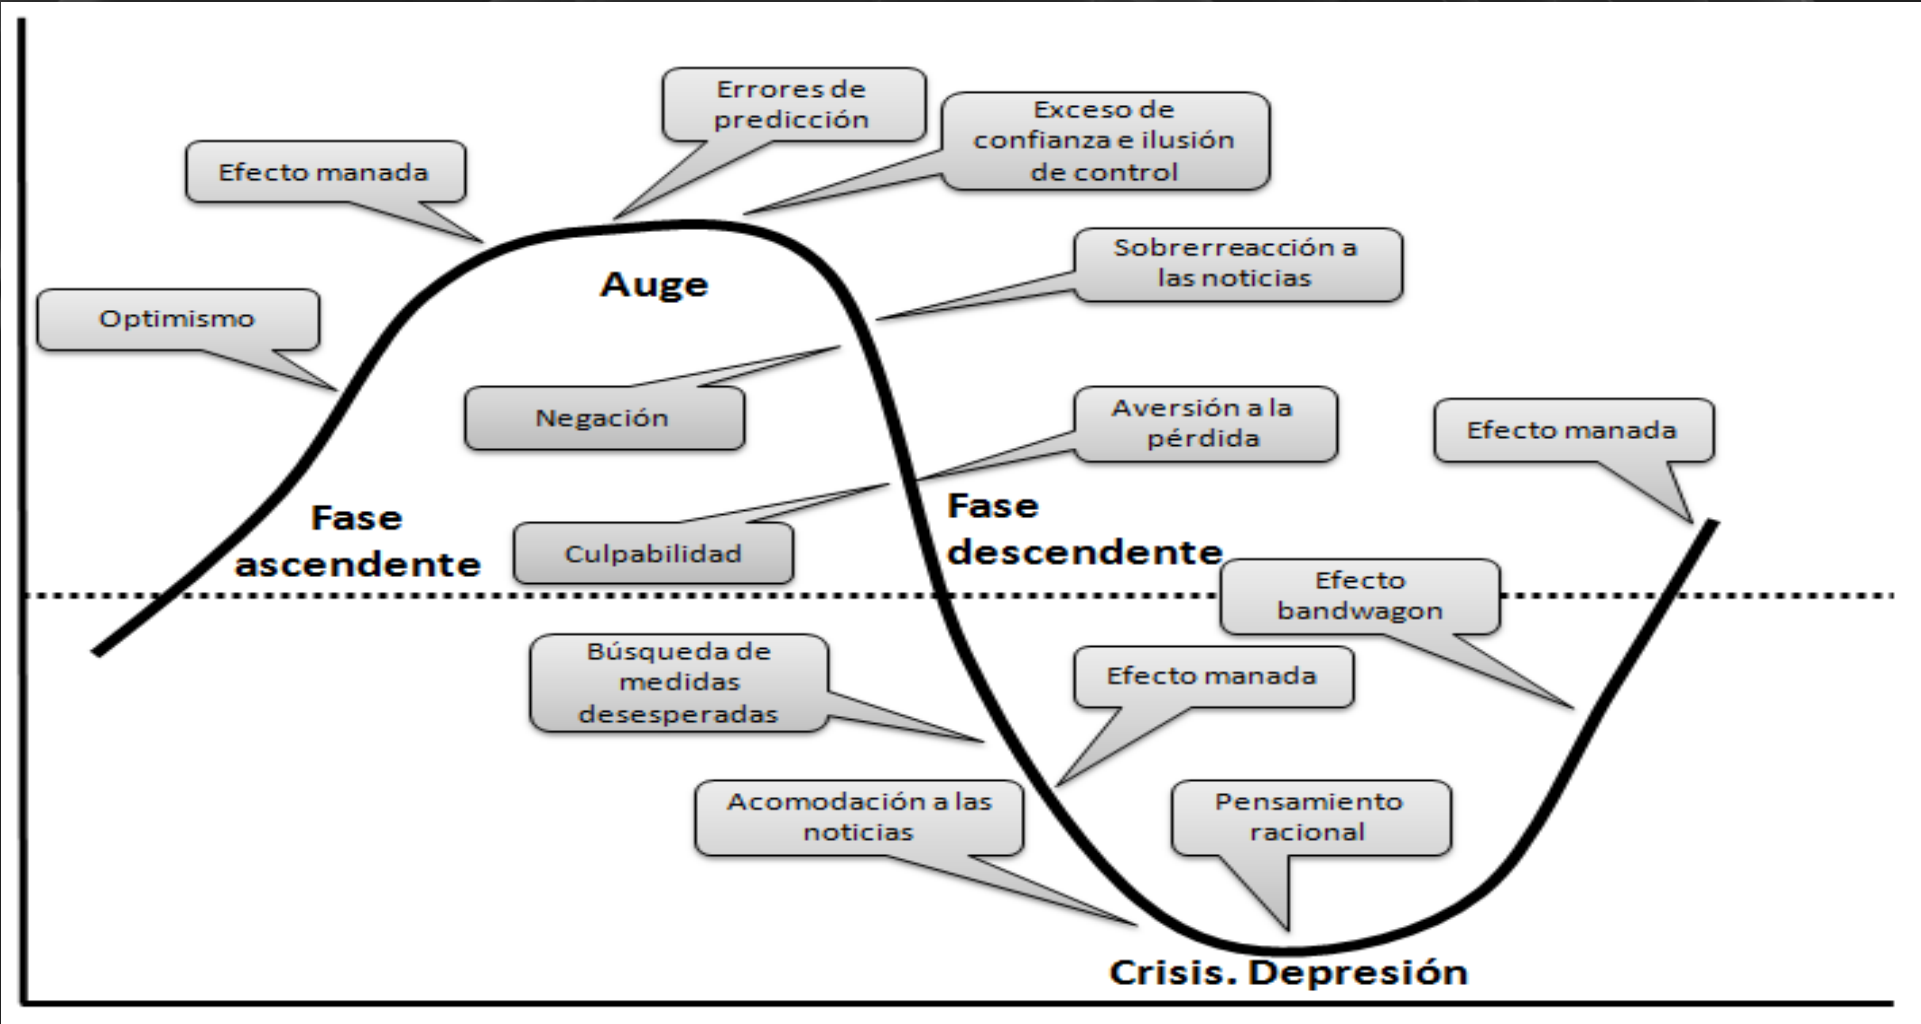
Errores de predicción

Exceso de confianza e ilusión de control

Efecto manada

Auge

Sobrerreacción a las noticias

Optimismo

Negación

Aversión a la pérdida

Efecto manada

Fase ascendente

Fase descendente

Culpabilidad

Efecto bandwagon

Búsqueda de medidas desesperadas

Efecto manada

Acomodación a las noticias

Pensamiento racional

Crisis. Depresión